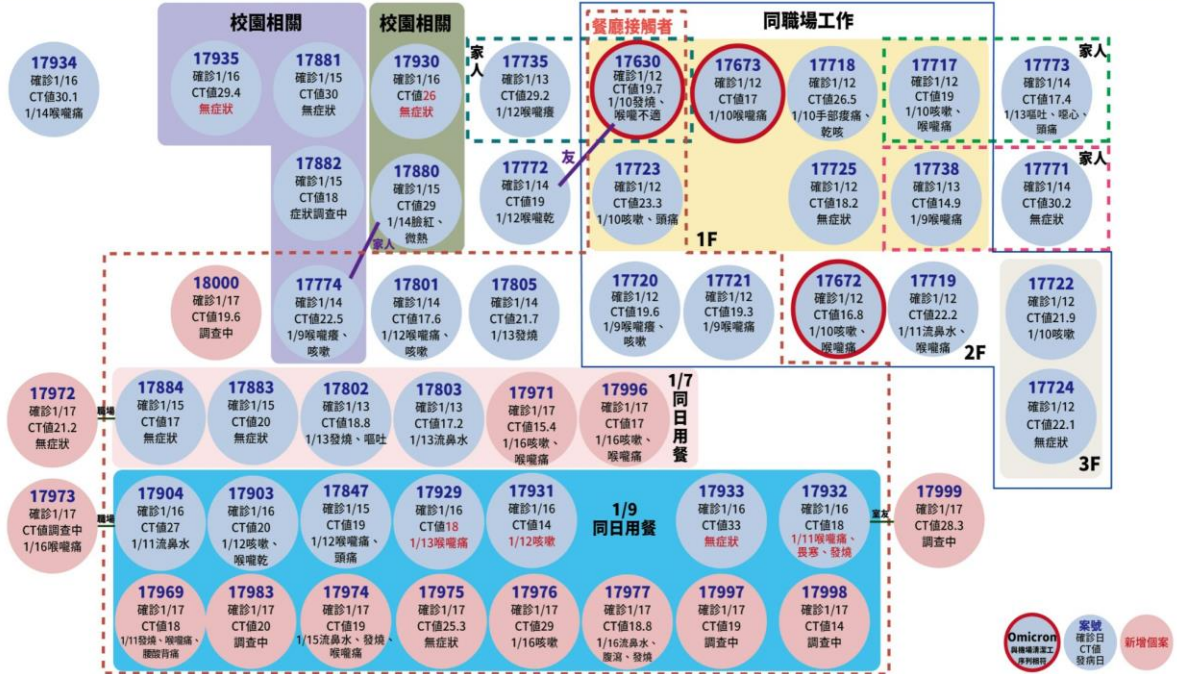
17934
確診1/16
CT值30.1
1/14喉嚨痛

校園相關

17935
確診1/16
CT值29.4
無症狀

17881
確診1/15
CT值30
無症狀

17882
確診1/15
CT值18
症狀調查中

校園相關

17930
確診1/16
CT值26
無症狀

17880
確診1/15
CT值29
1/14臉紅、微熱

家人

17735
確診1/13
CT值29.2
1/12喉嚨癢

17772
確診1/14
CT值19
1/12喉嚨乾

友

餐廳接觸者

17630
確診1/12
CT值19.7
1/10發燒、喉嚨不適

17723
確診1/12
CT值23.3
1/10咳嗽、頭痛

同職場工作

17673
確診1/12
CT值17
1/10喉嚨痛

17718
確診1/12
CT值26.5
1/10手部痠痛、乾咳

17725
確診1/12
CT值18.2
無症狀

17717
確診1/12
CT值19
1/10咳嗽、喉嚨痛

17738
確診1/13
CT值14.9
1/9喉嚨痛

1F

家人

17773
確診1/14
CT值17.4
1/13嘔吐、噁心、頭痛

家人

17771
確診1/14
CT值30.2
無症狀

家人

18000
確診1/17
CT值19.6
調查中

17774
確診1/14
CT值22.5
1/9喉嚨癢、咳嗽

17801
確診1/14
CT值17.6
1/12喉嚨痛、咳嗽

17805
確診1/14
CT值21.7
1/13發燒

17720
確診1/12
CT值19.6
1/9喉嚨癢、咳嗽

17721
確診1/12
CT值19.3
1/9喉嚨痛

17672
確診1/12
CT值16.8
1/10咳嗽、喉嚨痛

17719
確診1/12
CT值22.2
1/11流鼻水、喉嚨痛

2F

17722
確診1/12
CT值21.9
1/10咳嗽

17724
確診1/12
CT值22.1
無症狀

3F

17972
確診1/17
CT值21.2
無症狀

職場

17884
確診1/15
CT值17
無症狀

17883
確診1/15
CT值20
無症狀

17802
確診1/13
CT值18.8
1/13發燒、嘔吐

17803
確診1/13
CT值17.2
1/13流鼻水

17971
確診1/17
CT值15.4
1/16咳嗽、喉嚨痛

17996
確診1/17
CT值17
1/16咳嗽、喉嚨痛

1/7
同日用餐

17973
確診1/17
CT值調查中
1/16喉嚨痛

職場

17904
確診1/16
CT值27
1/11流鼻水

17903
確診1/16
CT值20
1/12咳嗽、喉嚨乾

17847
確診1/15
CT值19
1/12喉嚨痛、頭痛

17929
確診1/16
CT值18
1/13喉嚨痛

17931
確診1/16
CT值14
1/12咳嗽

1/9
同日用餐

17933
確診1/16
CT值33
無症狀

17932
確診1/16
CT值18
1/11喉嚨痛、畏寒、發燒

家友

17999
確診1/17
CT值28.3
調查中

17969
確診1/17
CT值18
1/11發燒、喉嚨痛、腰痠背痛

17983
確診1/17
CT值20
調查中

17974
確診1/17
CT值19
1/15流鼻水、發燒、喉嚨痛

17975
確診1/17
CT值25.3
無症狀

17976
確診1/17
CT值29
1/16咳嗽

17977
確診1/17
CT值18.8
1/16流鼻水、腹瀉、發燒

17997
確診1/17
CT值19
調查中

17998
確診1/17
CT值14
調查中

Omicron
與機場清潔工序列相符

案號
確診日
CT值
發病日

新增個案